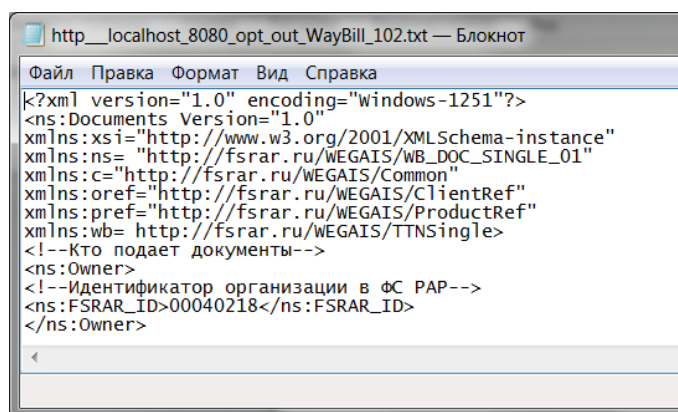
http___localhost_8080_opt_out_WayBill_102.txt — Блокнот

Файл Правка Формат Вид Справка

<?xml version="1.0" encoding="Windows-1251"?>
<ns:Documents Version="1.0"
xmlns:xsi="http://www.w3.org/2001/XMLSchema-instance"
xmlns:ns= "http://fsrar.ru/WEGAIS/WB_DOC_SINGLE_01"
xmlns:c="http://fsrar.ru/WEGAIS/Common"
xmlns:oref="http://fsrar.ru/WEGAIS/ClientRef"
xmlns:pref="http://fsrar.ru/WEGAIS/ProductRef"
xmlns:wb= http://fsrar.ru/WEGAIS/TTNSingle>
<!--Кто подает документы-->
<ns:Owner>
<!--Идентификатор организации в ФС РАР-->
<ns:FSRAR_ID>00040218</ns:FSRAR_ID>
</ns:Owner>